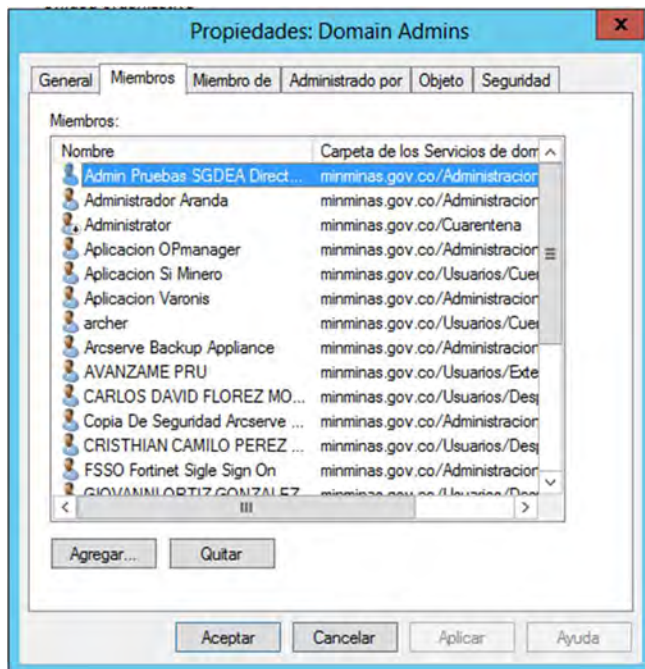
Propiedades: Domain Admins

x

General | Miembros | Miembro de | Administrado por | Objeto | Seguridad

Miembros:

| Nombre | Carpeta de los Servicios de dom |
|---|---|
| Admin Pruebas SGDEA Direct... | minminas.gov.co/Administracion |
| Administrador Aranda | minminas.gov.co/Administracion |
| Administrator | minminas.gov.co/Cuarentena |
| Aplicacion OPmanager | minminas.gov.co/Administracion |
| Aplicacion Si Minero | minminas.gov.co/Usuarios/Cue |
| Aplicacion Varonis | minminas.gov.co/Administracion |
| archer | minminas.gov.co/Usuarios/Cue |
| Arcserve Backup Appliance | minminas.gov.co/Administracion |
| AVANZAME PRU | minminas.gov.co/Usuarios/Exte |
| CARLOS DAVID FLOREZ MO... | minminas.gov.co/Usuarios/Desp |
| Copia De Seguridad Arcserve ... | minminas.gov.co/Administracion |
| CRISTHIAN CAMILO PEREZ ... | minminas.gov.co/Usuarios/Desp |
| FSSO Fortinet Sigle Sign On | minminas.gov.co/Administracion |
| GIOVANNI ORTIZ GONZALEZ | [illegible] |

Agregar... Quitar

Aceptar Cancelar Aplicar Ayuda